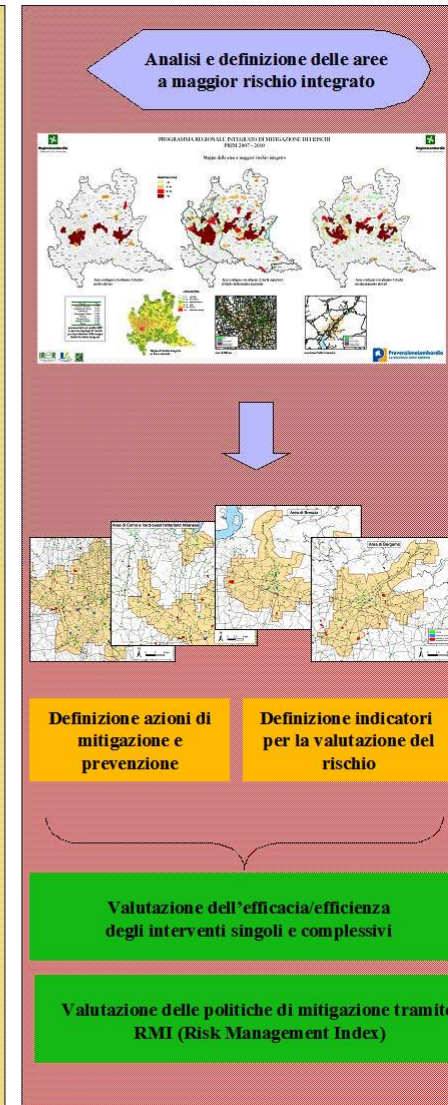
Analisi e definizione delle aree a maggior rischio integrato

PROGRAMMA REGIONALE INTEGRATO DI MITIGAZIONE DEI RISCHI
PRIM 2007 - 2010

Mappe delle aree a maggior rischio integrato

Area di Brescia

Area di Bergamo

Definizione azioni di mitigazione e prevenzione

Definizione indicatori per la valutazione del rischio

Valutazione dell'efficacia/efficienza degli interventi singoli e complessivi

Valutazione delle politiche di mitigazione tramite RMI (Risk Management Index)